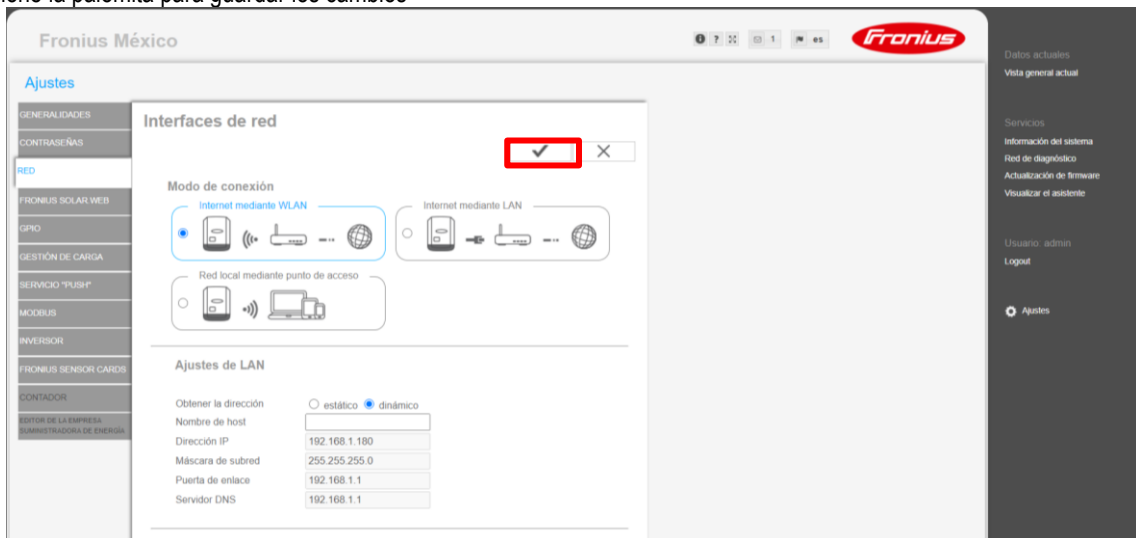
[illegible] la palomita para guardar los cambios

Fronius México

1 es

Fronius

Datos actuales
Vista general actual

Servicios
Información del sistema
Red de diagnóstico
Actualización de firmware
Visualizar el asistente

Usuario: admin
Logout

Ajustes

Ajustes

GENERALIDADES
CONTRASEÑAS
RED
FRONIUS SOLAR WEB
GPIO
GESTIÓN DE CARGA
SERVICIO "PUSH"
MODBUS
INVERSOR
FRONIUS SENSOR CARDS
CONTADOR
EDITOR DE LA EMPRESA SUMINISTRADORA DE ENERGÍA

Interfaces de red

✓ ✕

Modo de conexión

Internet mediante WLAN

Internet mediante LAN

Red local mediante punto de acceso

Ajustes de LAN

| | |
|---|---|
| Obtener la dirección | estático dinámico |
| Nombre de host | |
| Dirección IP | 192.168.1.180 |
| Máscara de subred | 255.255.255.0 |
| Puerta de enlace | 192.168.1.1 |
| Servidor DNS | 192.168.1.1 |